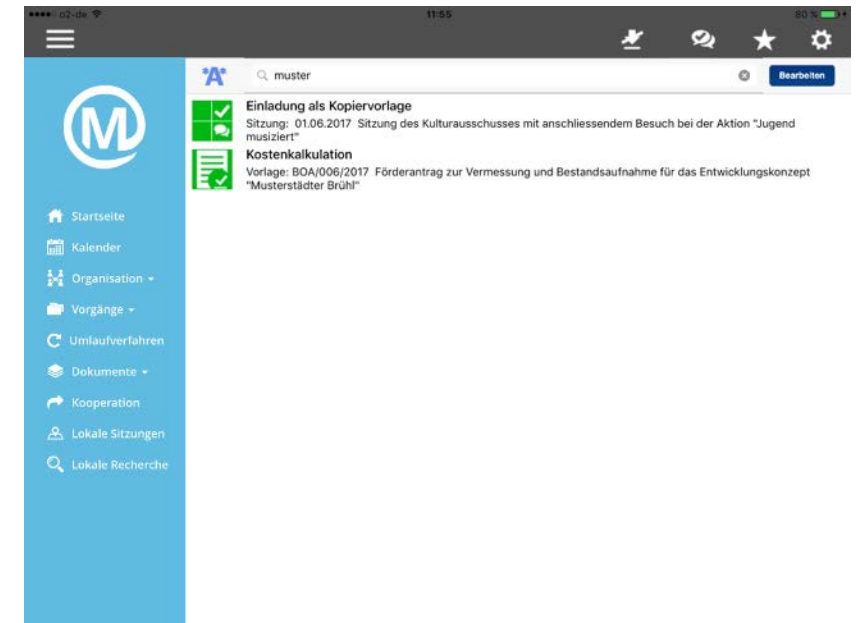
••••• o2-de
11:55
80 %

muster
Bearbeiten

Einladung als Kopiervorlage
Sitzung: 01.06.2017 Sitzung des Kulturausschusses mit anschliessendem Besuch bei der Aktion "Jugend musiziert"

Kostenkalkulation
Vorlage: BOA/006/2017 Förderantrag zur Vermessung und Bestandsaufnahme für das Entwicklungskonzept "Musterstädter Brühl"

Startseite
Kalender
Organisation
Vorgänge
Umlaufverfahren
Dokumente
Kooperation
Lokale Sitzungen
Lokale Recherche